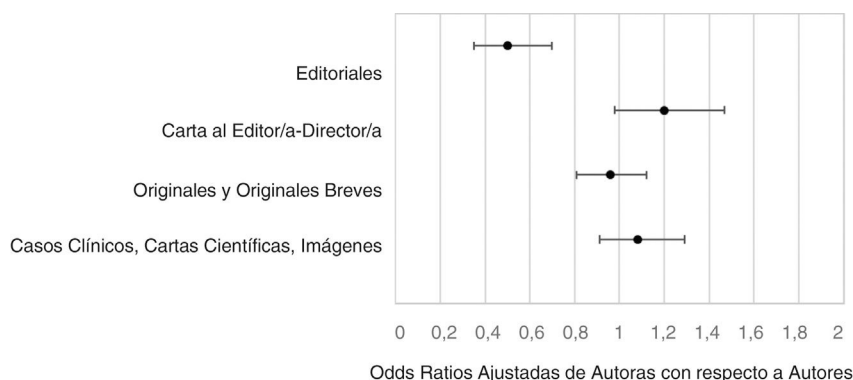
Editoriales

Carta al Editor/a-Director/a

Originales y Originales Breves

Casos Clínicos, Cartas Científicas, Imágenes

0 0,2 0,4 0,6 0,8 1 1,2 1,4 1,6 1,8 2

Odds Ratios Ajustadas de Autoras con respecto a Autores